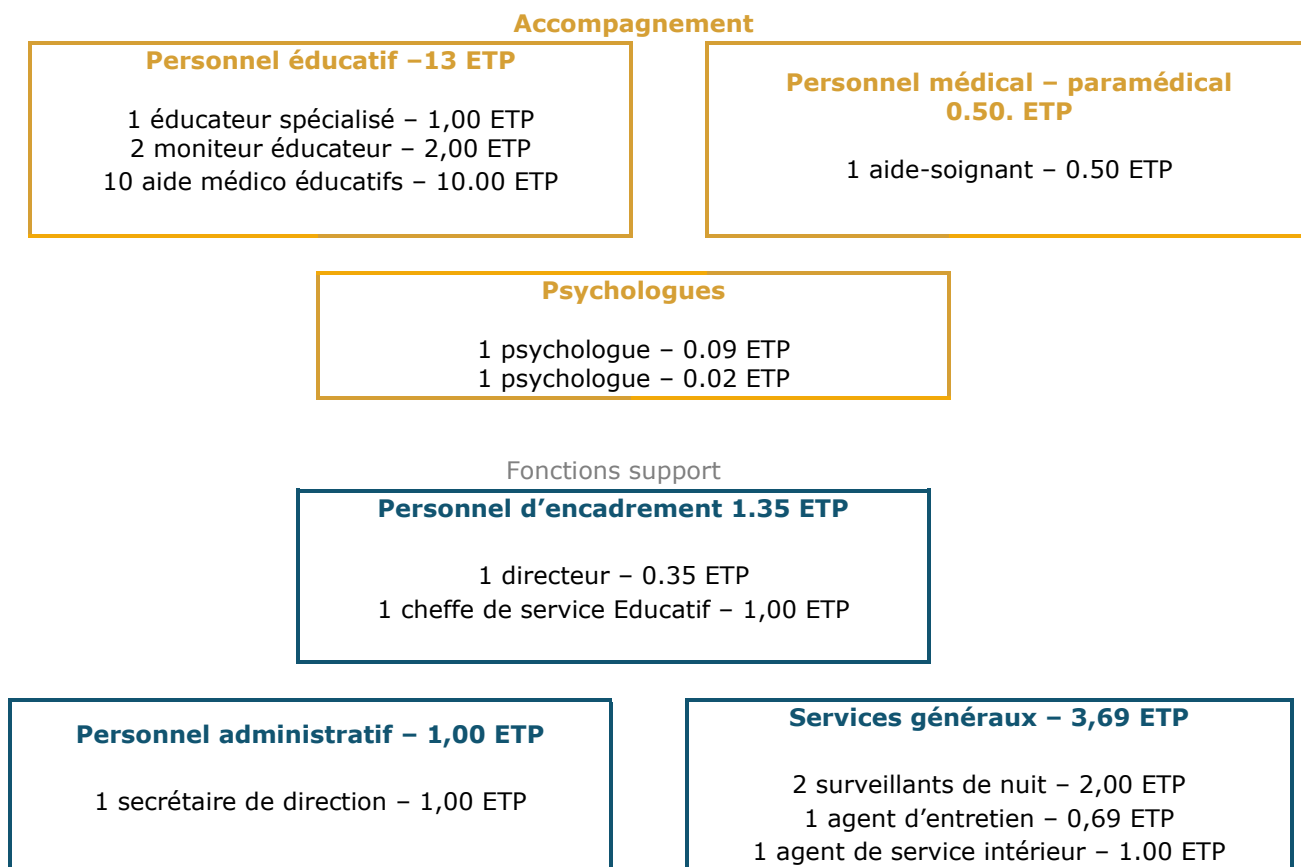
Accompagnement

Personnel éducatif –13 ETP

1 éducateur spécialisé – 1,00 ETP
2 moniteur éducateur – 2,00 ETP
10 aide médico éducatifs – 10.00 ETP

Personnel médical – paramédical 0.50. ETP

1 aide-soignant – 0.50 ETP

Psychologues

1 psychologue – 0.09 ETP
1 psychologue – 0.02 ETP

Fonctions support

Personnel d'encadrement 1.35 ETP

1 directeur – 0.35 ETP
1 cheffe de service Educatif – 1,00 ETP

Personnel administratif – 1,00 ETP

1 secrétaire de direction – 1,00 ETP

Services généraux – 3,69 ETP

2 surveillants de nuit – 2,00 ETP
1 agent d'entretien – 0,69 ETP
1 agent de service intérieur – 1.00 ETP